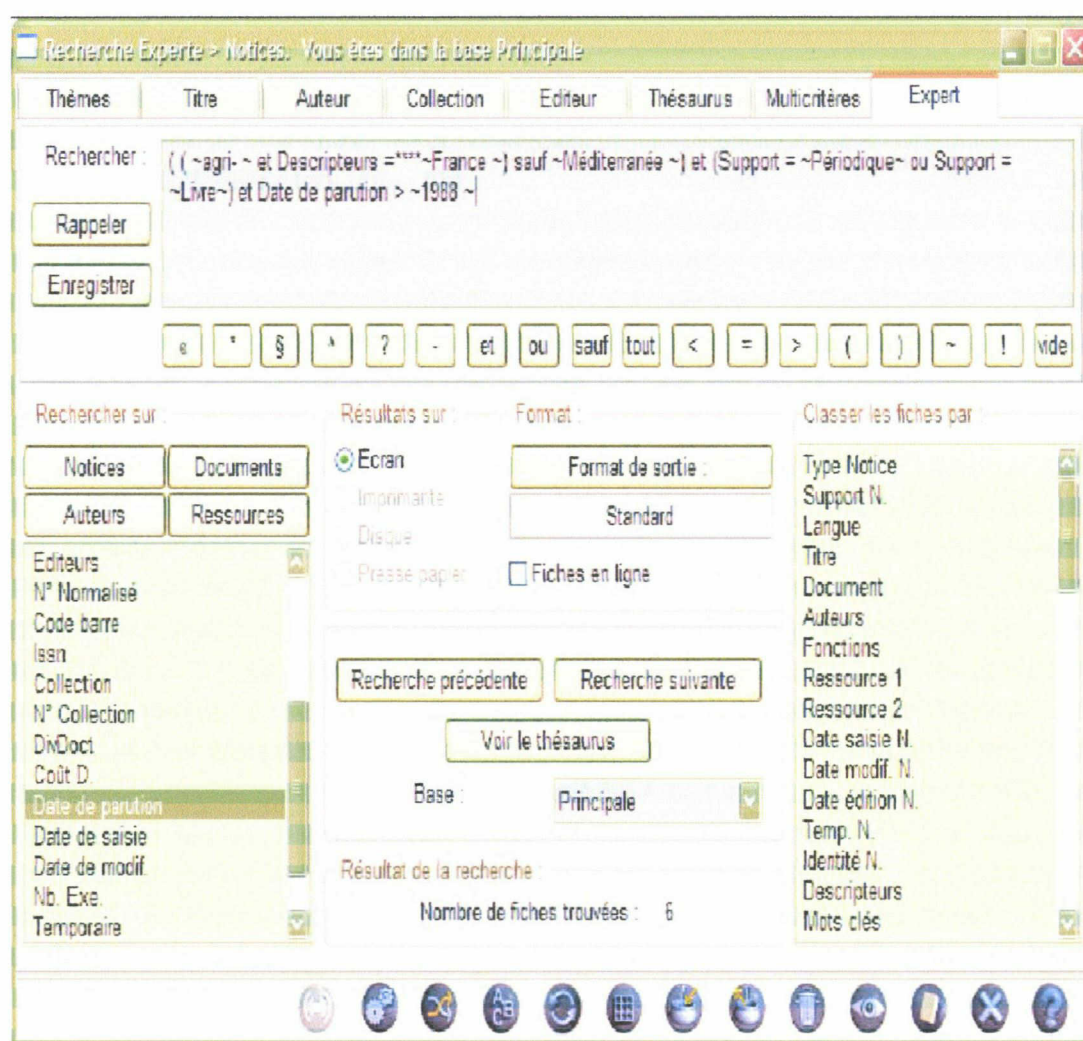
Recherche Experte > Notices. Vous êtes dans la base Principale

Thèmes | Titre | Auteur | Collection | Editeur | Thésaurus | Multicritères | Expert

Rechercher : ( ( ~agri- ~ et Descripteurs =*** ~France ~) sauf ~Méditerranée ~) et (Support = ~Périodique~ ou Support = ~Livre~) et Date de parution > ~1988 ~

Rappeler

Enregistrer

ε * § ^ ? - et ou sauf tout < = > ( ) ~ ! vide

Rechercher sur :

Notices | Documents
Auteurs | Ressources

Editeurs
N° Normalisé
Code barre
Issn
Collection
N° Collection
DivDoct
Coût D.
Date de parution
Date de saisie
Date de modif.
Nb. Exe.
Temporaire

Résultats sur :
Ecran
Imprimante
Disque
Presse papier

Format :
Format de sortie :
Standard
Fiches en ligne

Recherche précédente
Recherche suivante
Voir le thésaurus
Base : Principale

Résultat de la recherche :
Nombre de fiches trouvées : 6

Classer les fiches par :
Type Notice
Support N.
Langue
Titre
Document
Auteurs
Fonctions
Ressource 1
Ressource 2
Date saisie N.
Date modif. N.
Date édition N.
Temp. N.
Identité N.
Descripteurs
Mots clés